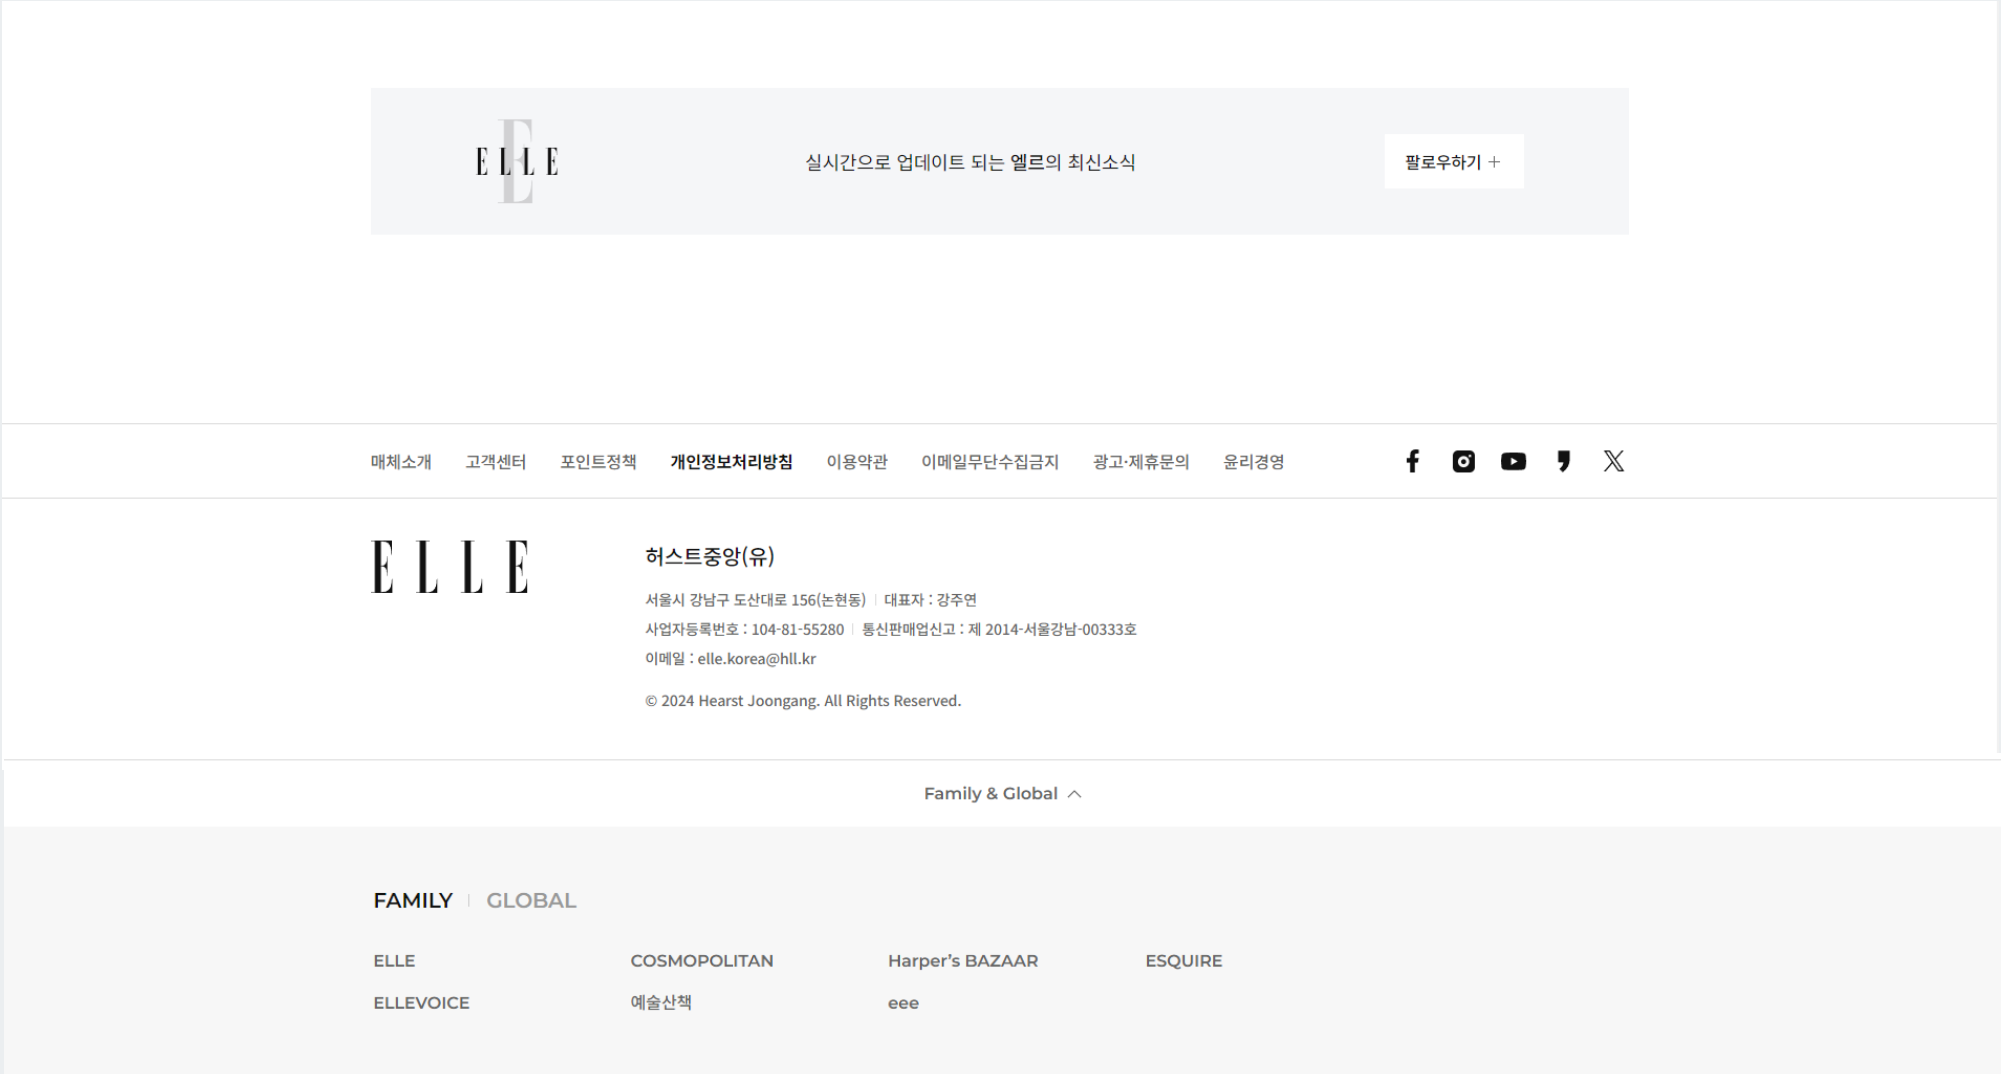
ELLE

실시간으로 업데이트 되는 엘르의 최신소식

팔로우하기 +

매체소개 고객센터 포인트정책 개인정보처리방침 이용약관 이메일무단수집금지 광고·제휴문의 윤리경영

ELLE

허스트중앙(유)

서울시 강남구 도산대로 156(논현동) | 대표자 : 강주연

사업자등록번호 : 104-81-55280 | 통신판매업신고 : 제 2014-서울강남-00333호

이메일 : elle.korea@hll.kr

© 2024 Hearst Joongang. All Rights Reserved.

Family & Global

FAMILY | GLOBAL

ELLE

COSMOPOLITAN

Harper's BAZAAR

ESQUIRE

ELLEVOICE

예술산책

eee